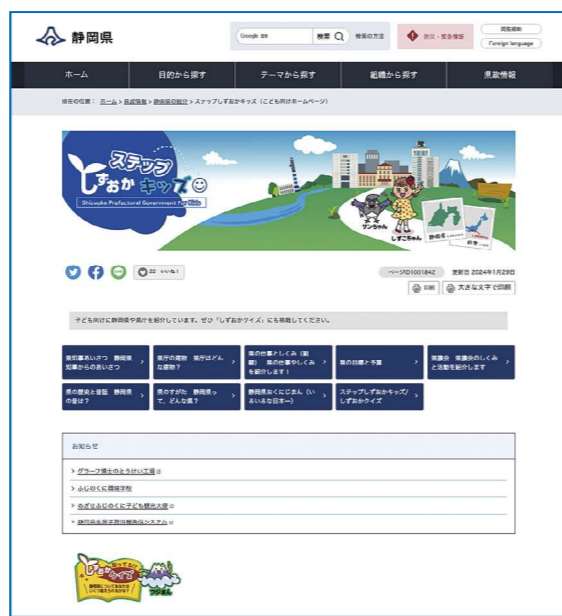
静岡県

Google 提供　検索　検索の方法

防災・安全情報

閲覧補助

Foreign language

ホーム　目的から探す　テーマから探す　組織から探す　県政情報

現在の位置：ホーム > 県政情報 > 静岡県の紹介 > ステップしずおかキッズ（こども向けホームページ）

ステップ しずおか キッズ

Shizuoka Prefectural Government for Kids

ふじっぴー

ずんちゃん　しずこちゃん

静岡県

22 いいね！

ページID1001842　更新日 2024年1月29日

印刷　大きな文字で印刷

子ども向けに静岡県や県庁を紹介しています。ぜひ「しずおかクイズ」にも挑戦してください。

| 県知事あいさつ　静岡県知事からのあいさつ | 県庁の建物　県庁はどんな建物？ | 県の仕事としくみ（前編）　県の仕事やしくみを紹介します！ | 県の目標と予算 | 県議会　県議会のしくみと活動を紹介します |
|---|---|---|---|---|
| 県の県章と県旗　静岡県の旗は？ | 県のすがた　静岡県って、どんな県？ | 静岡県おくにじまん（いろいろある日本一） | ステップしずおかキッズ／しずおかクイズ | |

お知らせ

グラーフ博士のとうけい工場

ふじのくに環境学校

めざせふじのくに子ども観光大使

静岡県水害予測情報システム

しずおか 知ってるかな？ クイズ

ふじっぴー